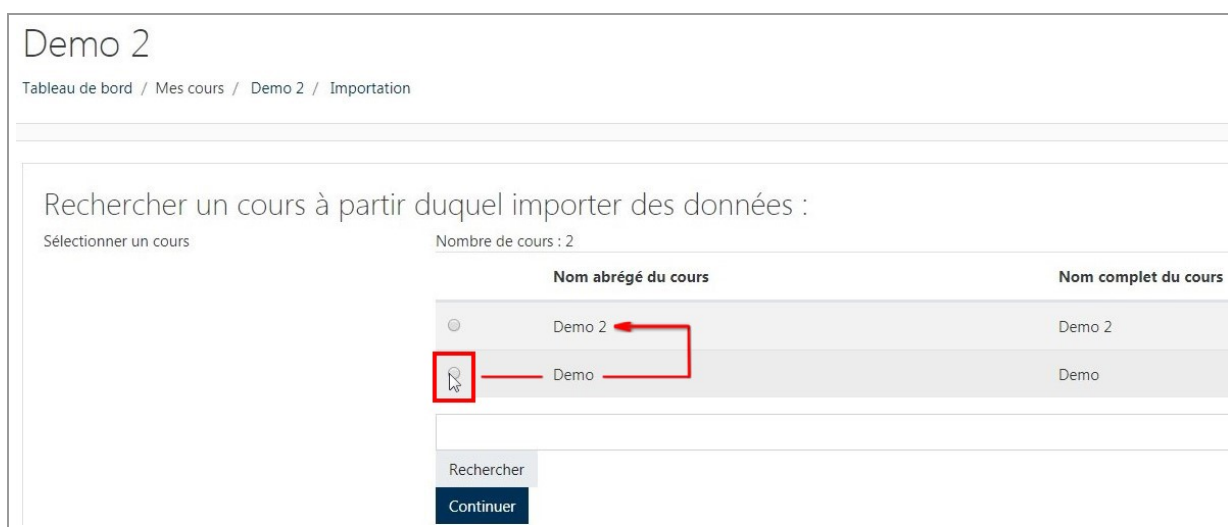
Demo 2

Tableau de bord / Mes cours / Demo 2 / Importation

Rechercher un cours à partir duquel importer des données :

Sélectionner un cours

Nombre de cours : 2

| | Nom abrégé du cours | Nom complet du cours |
|---|---|---|
| | Demo 2 | Demo 2 |
| | Demo | Demo |

Rechercher

Continuer